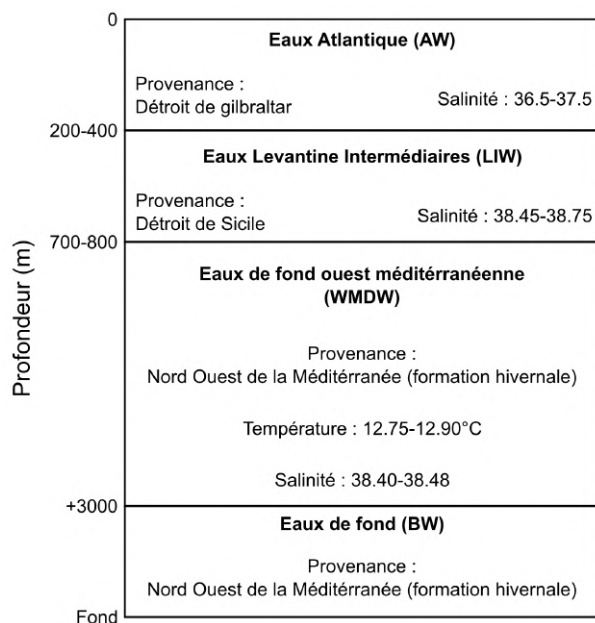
0

Eaux Atlantique (AW)

Provenance :
Détroit de gilbraltar

Salinité : 36.5-37.5

200-400

Eaux Levantine Intermédiaires (LIW)

Provenance :
Détroit de Sicile

Salinité : 38.45-38.75

700-800

Eaux de fond ouest méditérranéenne (WMDW)

Provenance :
Nord Ouest de la Méditérranée (formation hivernale)

Température : 12.75-12.90°C

Salinité : 38.40-38.48

+3000

Eaux de fond (BW)

Provenance :
Nord Ouest de la Méditérranée (formation hivernale)

Fond

Profondeur (m)